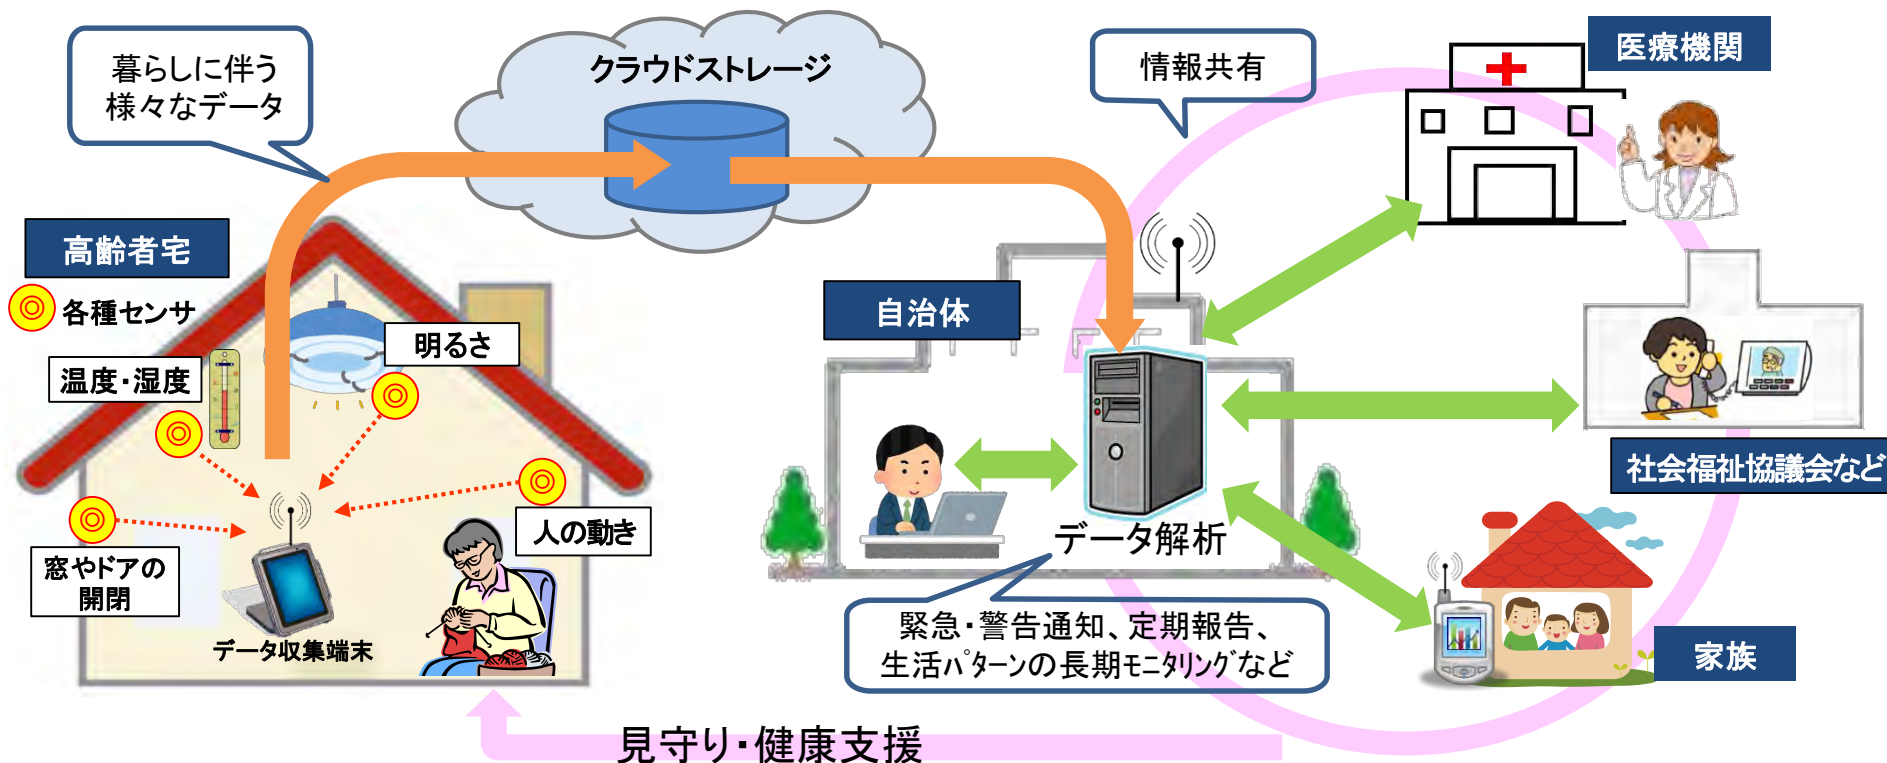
暮らしに伴う
様々なデータ

クラウドストレージ

情報共有

医療機関

高齢者宅

各種センサ

明るさ

温度・湿度

自治体

社会福祉協議会など

人の動き

窓やドアの
開閉

データ収集端末

データ解析

緊急・警告通知、定期報告、
生活ﾊﾟﾀｰﾝの長期ﾓﾆﾀﾘﾝｸﾞなど

家族

見守り・健康支援